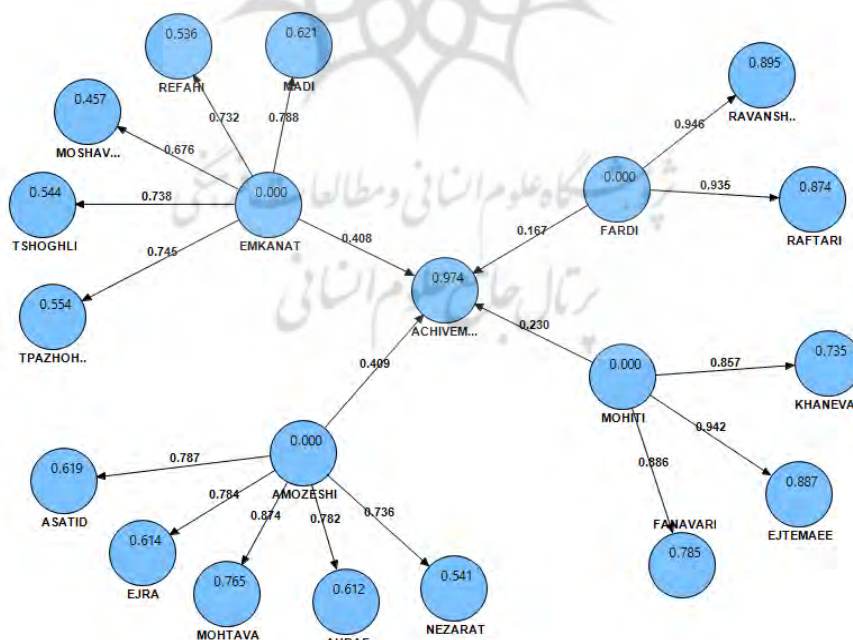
0.536
REFAHI
0.621
MADI
0.732
0.788
0.457
MOSHAV...
0.676
0.544
TSHOGHLI
0.738
0.000
EMKANAT
0.745
0.554
TPAZHOH..
0.408
0.895
RAVANSH..
0.946
0.000
FARDI
0.935
0.874
RAFTARI
0.167
0.974
ACHIVEM...
0.230
0.409
0.000
MOHITI
0.857
0.735
KHANEVA
0.942
0.886
0.887
EJTEMAEE
FANAVARI
0.785
0.000
AMOZESHI
0.787
0.619
ASATID
0.784
0.874
0.782
0.736
0.614
EJRA
0.765
MOHTAVA
0.612
AHDAF
0.541
NEZARAT
پژوهشگاه علوم انسانی و مطالعات فرهنگی
پرتال جامع علوم انسانی